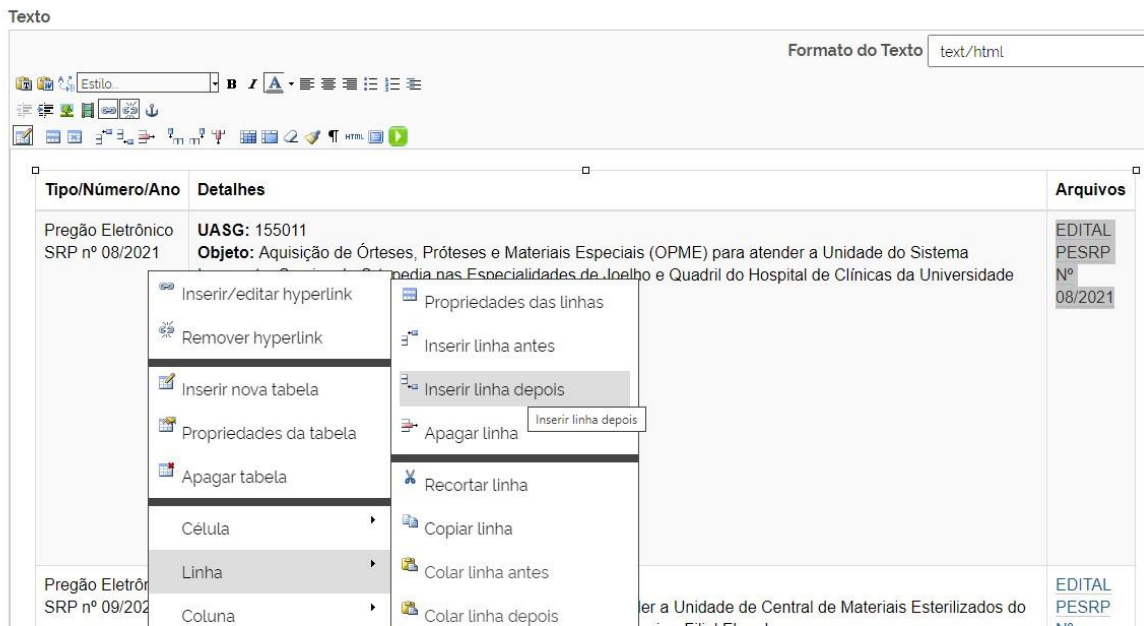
Texto

Formato do Texto text/html

Estilo

| Tipo/Número/Ano | Detalhes | Arquivos |
|---|---|---|
| Pregão Eletrônico SRP nº 08/2021 | **UASG:** 155011 **Objeto:** Aquisição de Órteses, Próteses e Materiais Especiais (OPME) para atender a Unidade do Sistema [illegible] e Quadril do Hospital de Clínicas da Universidade | EDITAL PESRP Nº 08/2021 |
| Pregão Eletrô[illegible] SRP nº 09/202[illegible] | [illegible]der a Unidade de Central de Materiais Esterilizados do | EDITAL PESRP |

Inserir/editar hyperlink
Remover hyperlink
Inserir nova tabela
Propriedades da tabela
Apagar tabela
Célula
Linha
Coluna

Propriedades das linhas
Inserir linha antes
Inserir linha depois
Apagar linha
Recortar linha
Copiar linha
Colar linha antes
Colar linha depois

Inserir linha depois